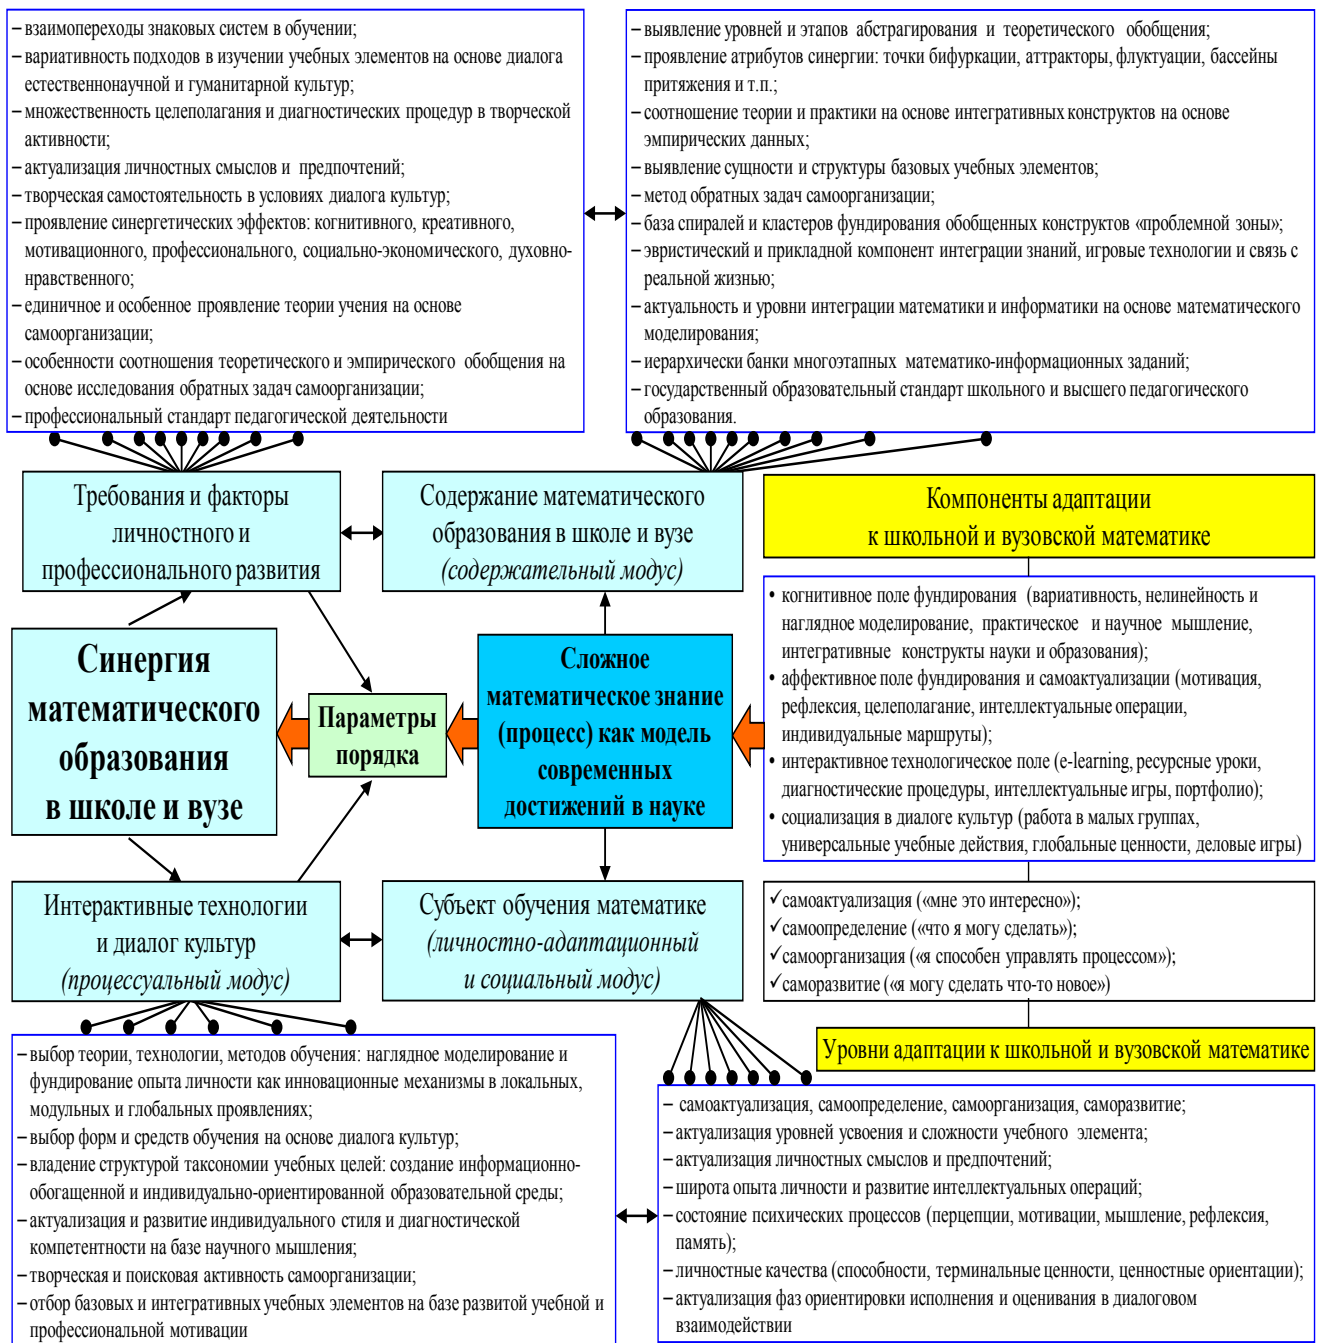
– взаимопереходы знаковых систем в обучении;
– вариативность подходов в изучении учебных элементов на основе диалога естественнонаучной и гуманитарной культур;
– множественность целеполагания и диагностических процедур в творческой активности;
– актуализация личностных смыслов и предпочтений;
– творческая самостоятельность в условиях диалога культур;
– проявление синергетических эффектов: когнитивного, креативного, мотивационного, профессионального, социально-экономического, духовно-нравственного;
– единичное и особенное проявление теории учения на основе самоорганизации;
– особенности соотношения теоретического и эмпирического обобщения на основе исследования обратных задач самоорганизации;
– профессиональный стандарт педагогической деятельности

– выявление уровней и этапов абстрагирования и теоретического обобщения;
– проявление атрибутов синергии: точки бифуркации, аттракторы, флуктуации, бассейны притяжения и т.п.;
– соотношение теории и практики на основе интегративных конструктов на основе эмпирических данных;
– выявление сущности и структуры базовых учебных элементов;
– метод обратных задач самоорганизации;
– база спиралей и кластеров фундирования обобщенных конструктов «проблемной зоны»;
– эвристический и прикладной компонент интеграции знаний, игровые технологии и связь с реальной жизнью;
– актуальность и уровни интеграции математики и информатики на основе математического моделирования;
– иерархически банки многоэтапных математико-информационных заданий;
– государственный образовательный стандарт школьного и высшего педагогического образования.

Требования и факторы личностного и профессионального развития

Содержание математического образования в школе и вузе (содержательный модус)

Компоненты адаптации к школьной и вузовской математике

• когнитивное поле фундирования (вариативность, нелинейность и наглядное моделирование, практическое и научное мышление, интегративные конструкты науки и образования);
• аффективное поле фундирования и самоактуализации (мотивация, рефлексия, целеполагание, интеллектуальные операции, индивидуальные маршруты);
• интерактивное технологическое поле (e-learning, ресурсные уроки, диагностические процедуры, интеллектуальные игры, портфолио);
• социализация в диалоге культур (работа в малых группах, универсальные учебные действия, глобальные ценности, деловые игры)

Синергия математического образования в школе и вузе

Параметры порядка

Сложное математическое знание (процесс) как модель современных достижений в науке

Интерактивные технологии и диалог культур (процессуальный модус)

Субъект обучения математике (личностно-адаптационный и социальный модус)

✓самоактуализация («мне это интересно»);
✓самоопределение («что я могу сделать»);
✓самоорганизация («я способен управлять процессом»);
✓саморазвитие («я могу сделать что-то новое»)

Уровни адаптации к школьной и вузовской математике

– выбор теории, технологии, методов обучения: наглядное моделирование и фундирование опыта личности как инновационные механизмы в локальных, модульных и глобальных проявлениях;
– выбор форм и средств обучения на основе диалога культур;
– владение структурой таксономии учебных целей: создание информационно-обогащенной и индивидуально-ориентированной образовательной среды;
– актуализация и развитие индивидуального стиля и диагностической компетентности на базе научного мышления;
– творческая и поисковая активность самоорганизации;
– отбор базовых и интегративных учебных элементов на базе развитой учебной и профессиональной мотивации

– самоактуализация, самоопределение, самоорганизация, саморазвитие;
– актуализация уровней усвоения и сложности учебного элемента;
– актуализация личностных смыслов и предпочтений;
– широта опыта личности и развитие интеллектуальных операций;
– состояние психических процессов (перцепции, мотивации, мышление, рефлексия, память);
– личностные качества (способности, терминальные ценности, ценностные ориентации);
– актуализация фаз ориентировки исполнения и оценивания в диалоговом взаимодействии